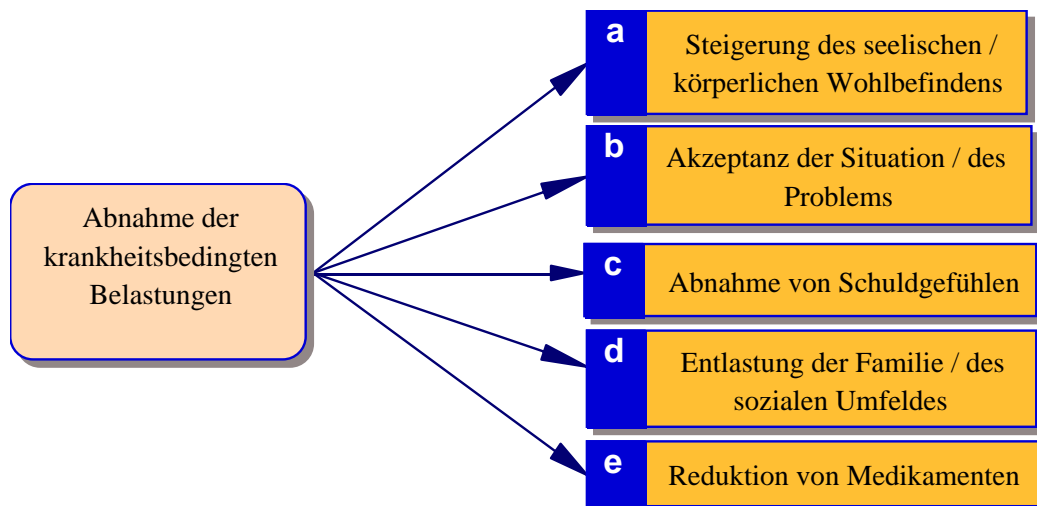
Abnahme der krankheitsbedingten Belastungen

a
Steigerung des seelischen / körperlichen Wohlbefindens

b
Akzeptanz der Situation / des Problems

c
Abnahme von Schuldgefühlen

d
Entlastung der Familie / des sozialen Umfeldes

e
Reduktion von Medikamenten